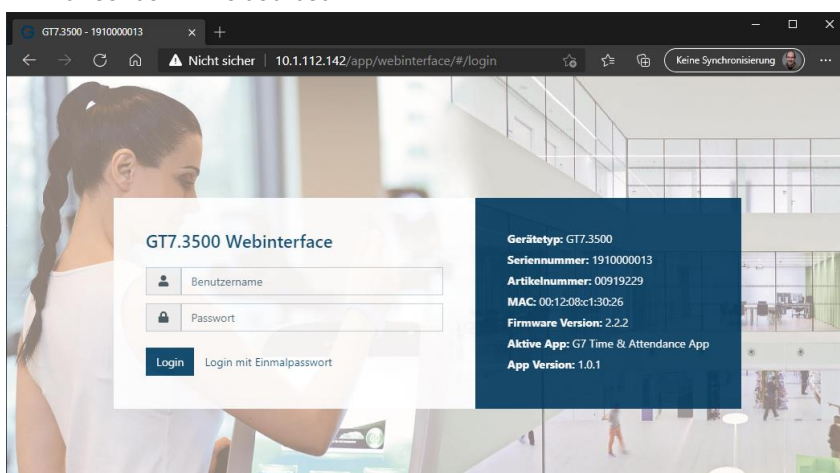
GT7.3500 - 1910000013

Nicht sicher | 10.1.112.142/app/webinterface/#/login

Keine Synchronisierung

GT7.3500 Webinterface

Benutzername

Passwort

Login

Login mit Einmalpasswort

**Gerätetyp:** GT7.3500
**Seriennummer:** 1910000013
**Artikelnummer:** 00919229
**MAC:** 00:12:08:c1:30:26
**Firmware Version:** 2.2.2
**Aktive App:** G7 Time & Attendance App
**App Version:** 1.0.1